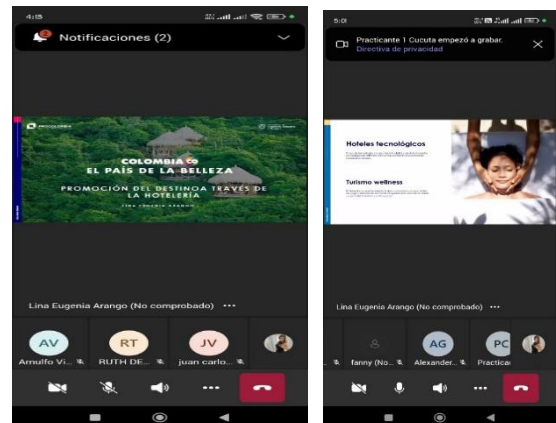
4:15

Notificaciones (2)

COLOMBIA CO
EL PAÍS DE LA BELLEZA
PROMOCIÓN DEL DESTINOA TRAVÉS DE LA HOTELERÍA

Lina Eugenia Arango (No comprobado) ···

AV
Arnulfo Vi...
RT
RUTH DE...
JV
juan carlo...

5:01

Practicante 1 Cucuta empezó a grabar.
Directiva de privacidad

Hoteles tecnológicos

Turismo wellness

Lina Eugenia Arango (No comprobado) ···

fanny (No...
AG
Alexander...
PC
Practicar